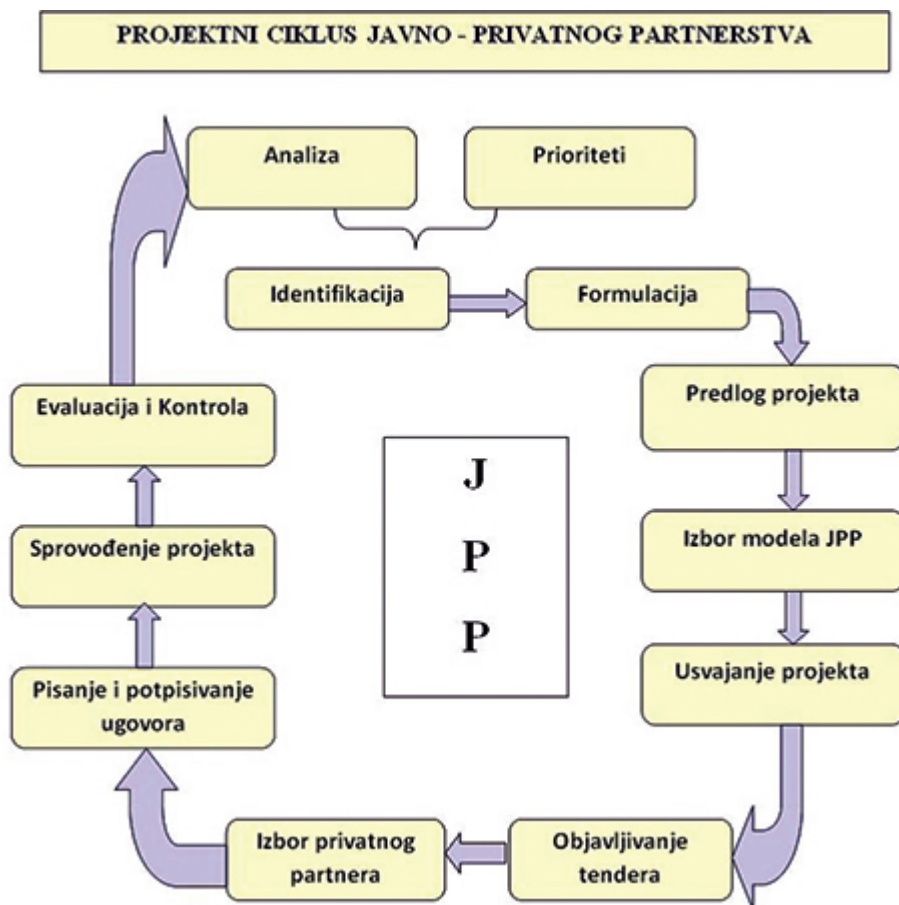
PROJEKTNI CIKLUS JAVNO - PRIVATNOG PARTNERSTVA

Analiza

Prioriteti

Identifikacija

Formulacija

Predlog projekta

Izbor modela JPP

Usvajanje projekta

Objavljivanje tendera

Izbor privatnog partnera

Pisanje i potpisivanje ugovora

Sprovođenje projekta

Evaluacija i Kontrola

J
P
P